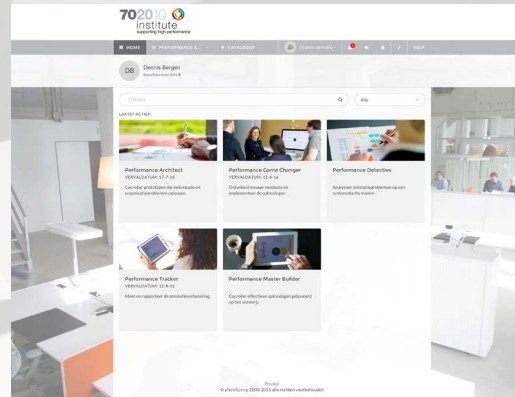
702010 institute
supporting high performance

HOME
PERFORMANCE A...
CATALOGUS
DENNIS BERGEN
HELP

DB
Dennis Bergen
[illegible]

Zoeken
Alle

LAATST ACTIEF:

Performance Architect
VERVALDATUM: 17-7-16
 Customer prototypen die individuele en organisatieproblemen oplossen.

Performance Game Changer
VERVALDATUM: 12-8-16
Ontwikkel nieuwe mindsets en implementeer de oplossingen.

Performance Detective
Analyseer prestatieproblemen op een systematische manier.

Performance Tracker
VERVALDATUM: 12-8-16
Meet en rapporteer de prestatieverbetering.

Performance Master Builder
Cocreëer effectieve oplossingen gebouwd op het ontwerp.

Privacy
© afbeelding 2000-2015 alle rechten voorbehouden